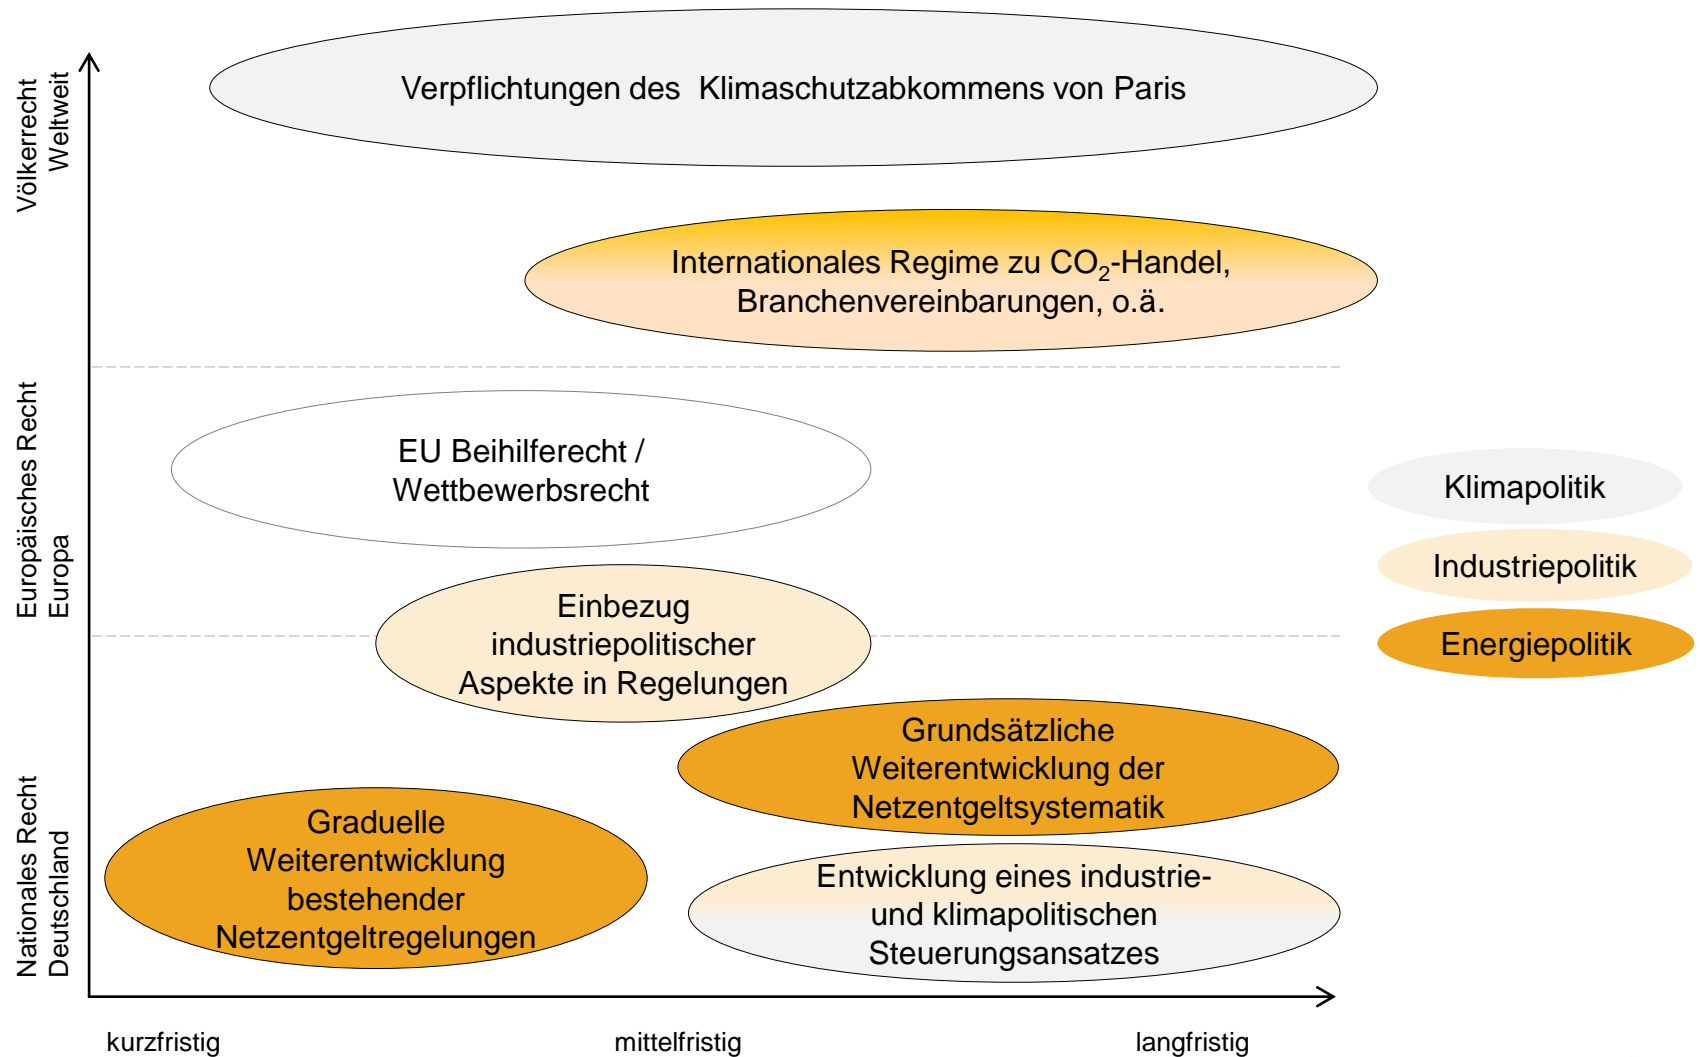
Völkerrecht
Weltweit

Verpflichtungen des Klimaschutzabkommens von Paris

Internationales Regime zu $CO_2$-Handel, Branchenvereinbarungen, o.ä.

Europäisches Recht
Europa

EU Beihilferecht / Wettbewerbsrecht

Klimapolitik

Industriepolitik

Energiepolitik

Einbezug industriepolitischer Aspekte in Regelungen

Nationales Recht
Deutschland

Grundsätzliche Weiterentwicklung der Netzentgeltsystematik

Graduelle Weiterentwicklung bestehender Netzentgeltregelungen

Entwicklung eines industrie- und klimapolitischen Steuerungsansatzes

kurzfristig

mittelfristig

langfristig